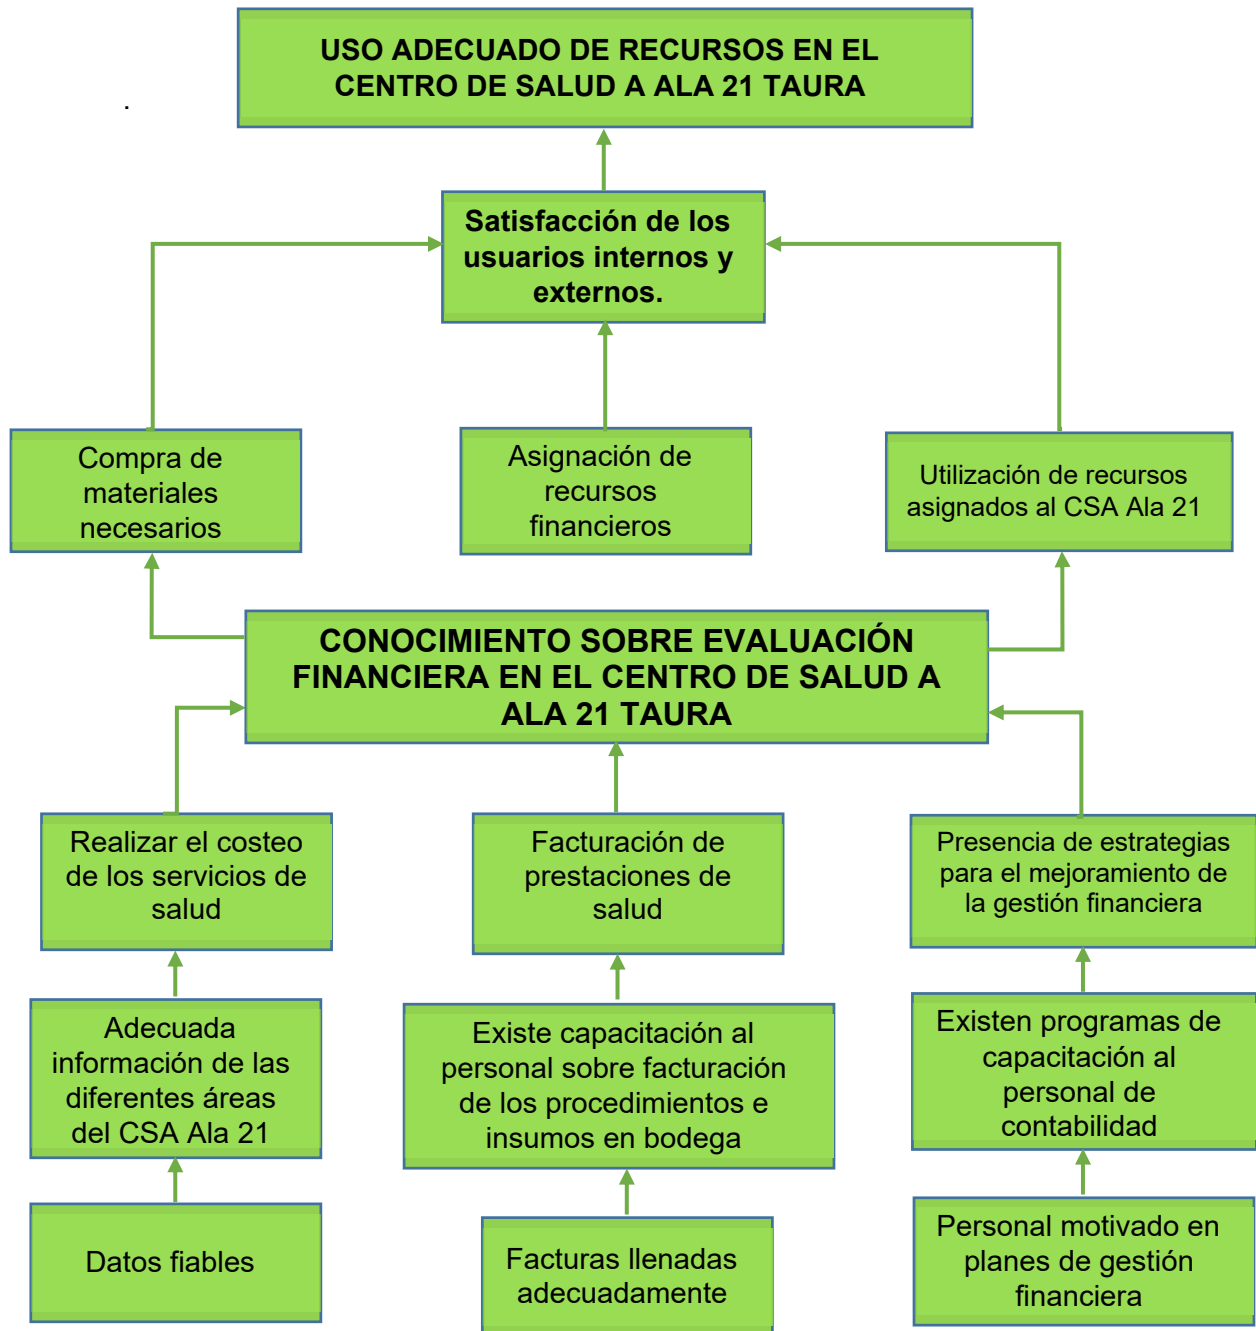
USO ADECUADO DE RECURSOS EN EL CENTRO DE SALUD A ALA 21 TAURA

.

Satisfacción de los usuarios internos y externos.

Compra de materiales necesarios

Asignación de recursos financieros

Utilización de recursos asignados al CSA Ala 21

CONOCIMIENTO SOBRE EVALUACIÓN FINANCIERA EN EL CENTRO DE SALUD A ALA 21 TAURA

Realizar el costeo de los servicios de salud

Facturación de prestaciones de salud

Presencia de estrategias para el mejoramiento de la gestión financiera

Adecuada información de las diferentes áreas del CSA Ala 21

Existe capacitación al personal sobre facturación de los procedimientos e insumos en bodega

Existen programas de capacitación al personal de contabilidad

Datos fiables

Facturas llenadas adecuadamente

Personal motivado en planes de gestión financiera